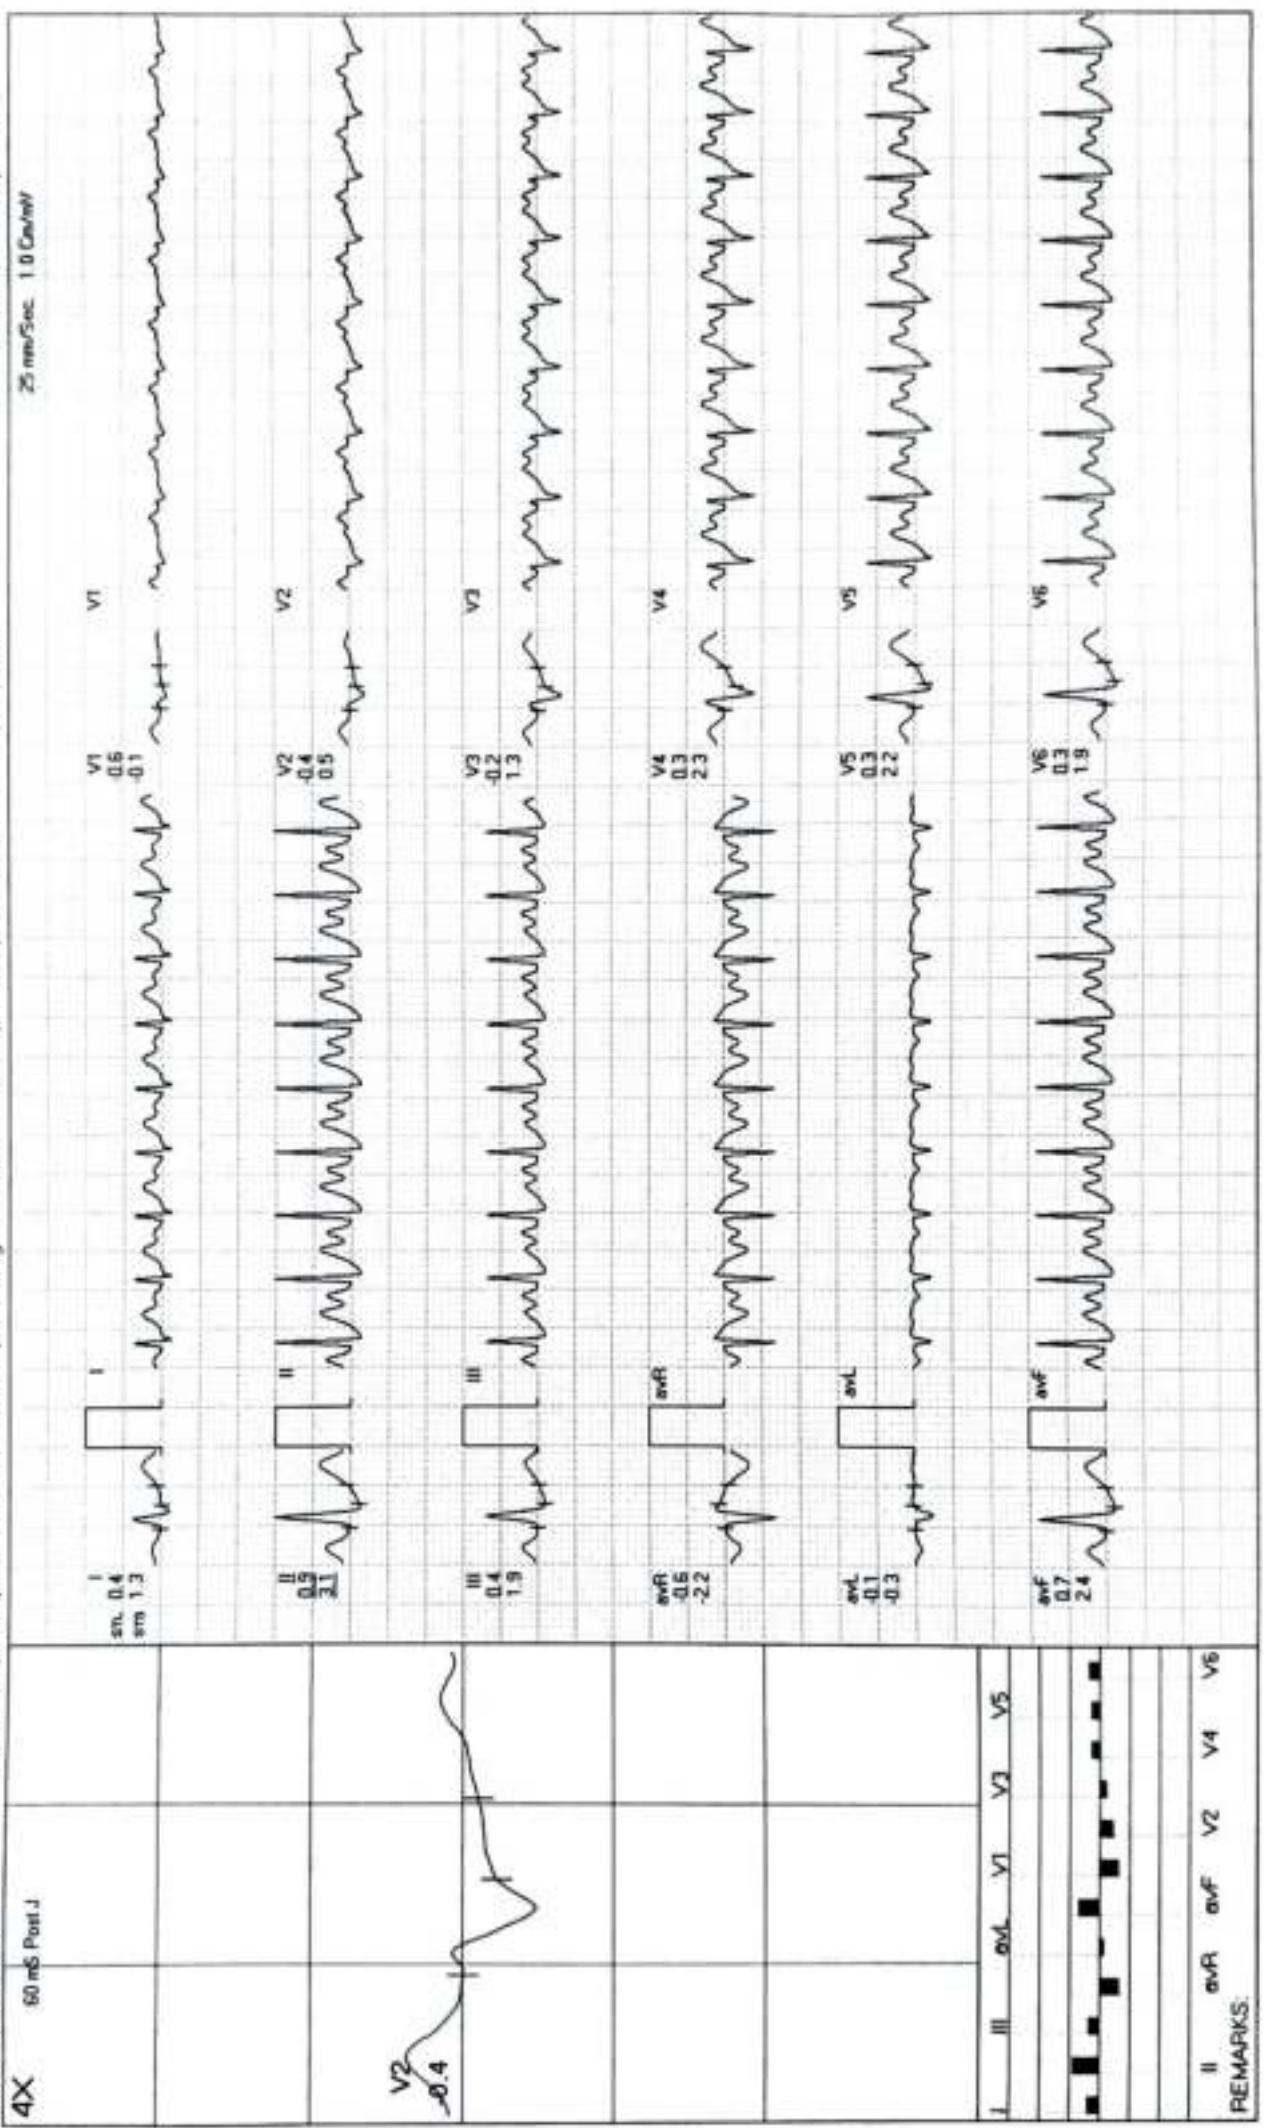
4X
60 mS Post J

V2
-0.4

I III avL V1 V3 V5
II avR avF V2 V4 V6
REMARKS:

I
sm 0.4
sm 1.3
I

II
0.5
2.1
II

III
0.4
1.9
III

avR
-0.6
-2.2
avR

avL
-0.1
-0.3
avL

avF
0.7
2.4
avF

V1
0.6
-0.1
V1

V2
-0.4
0.5
V2

V3
-0.2
1.3
V3

V4
0.3
2.3
V4

V5
0.3
2.2
V5

V6
0.3
1.9
V6

25 mm/Sec 1.0 Cm/mV